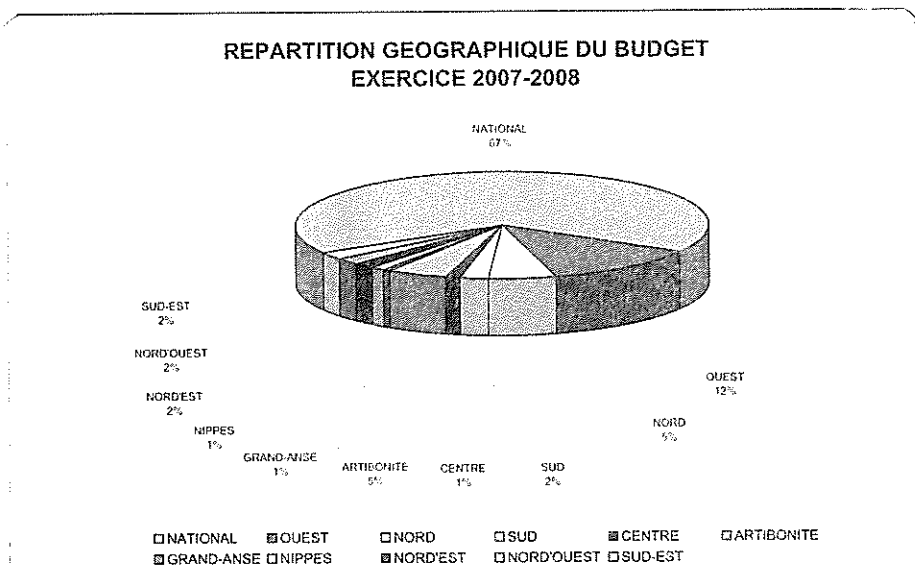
REPARTITION GEOGRAPHIQUE DU BUDGET
EXERCICE 2007-2008

NATIONAL
67 %

SUD-EST
2%

NORD'OUEST
2%

NORD'EST
2%

NIPPES
1%

GRAND-ANSE
1%

ARTIBONITE
5%

CENTRE
1%

SUD
2%

NORD
5%

OUEST
12%

NATIONAL OUEST NORD SUD CENTRE ARTIBONITE
GRAND-ANSE NIPPES NORD'EST NORD'OUEST SUD-EST